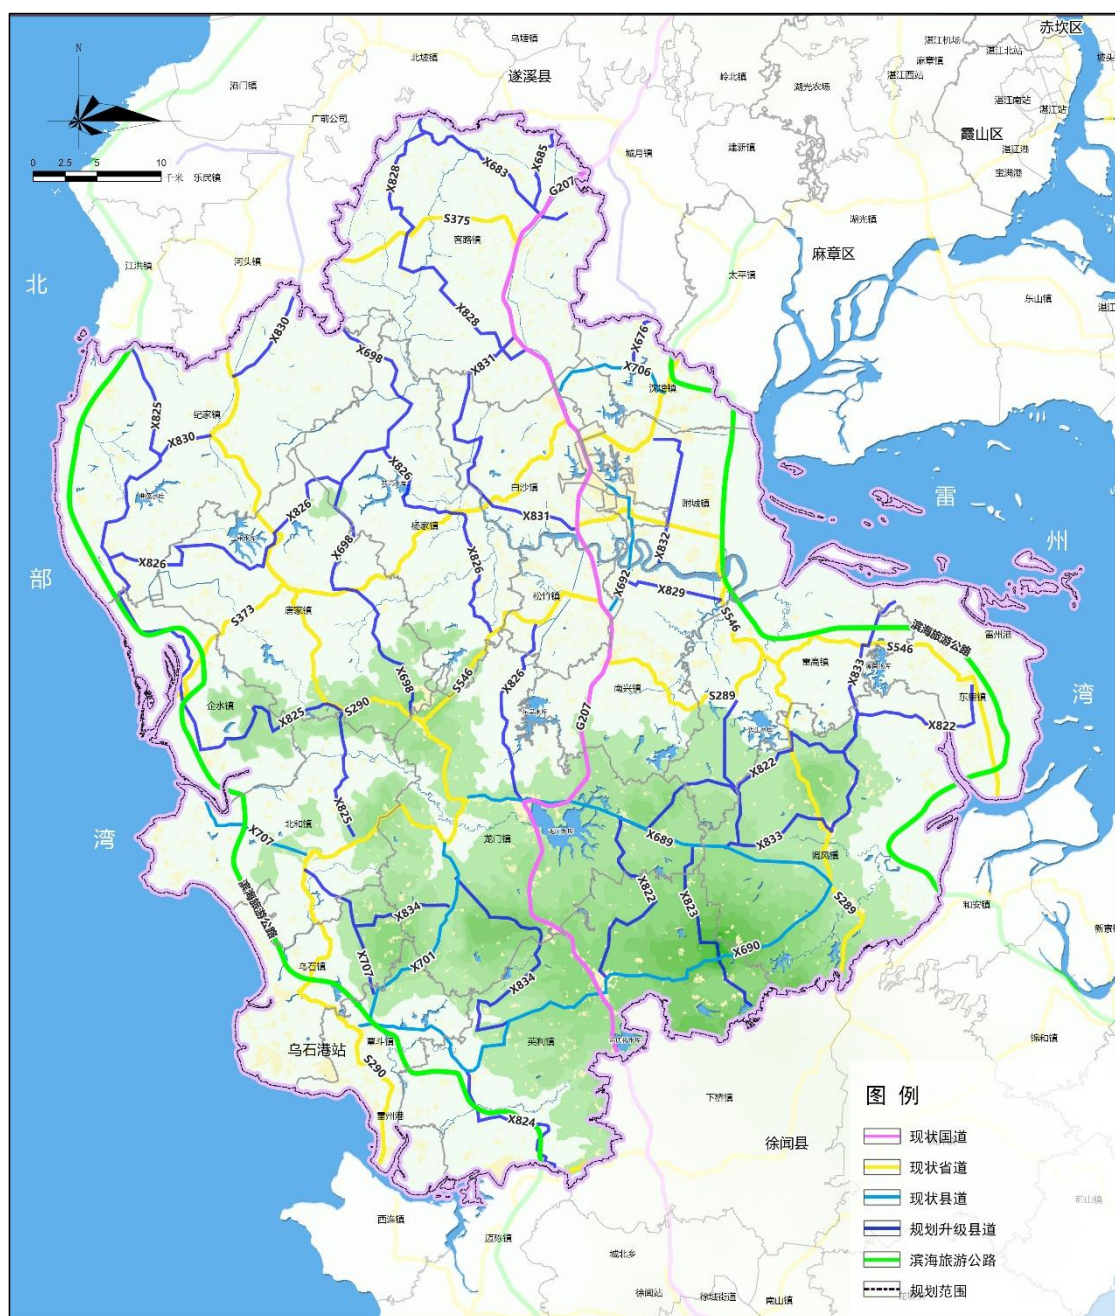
赤坎区
N
0 2.5 5 10 千米
乌塘镇
北坡镇
遂溪县
洋门镇
广前公司
岭北镇
湖光农场
麻章镇
湛江机场
湛江北站
湛江西站
湛江南站
湛江站
霞山区
乐民镇
城月镇
建新镇
湛江港
宝满港
湖光镇
X828
X683
X685
G207
S375
客路镇
江洪镇
河头镇
北
麻章区
太平镇
东山镇
X828
X830
X698
X831
X676
X706
沈塘镇
X825
纪家镇
X830
X826
白沙镇
附城镇
雷
州
X826
X826
杨家镇
X831
X832
部
X826
X698
X826
X692
X829
S373
唐家镇
松竹镇
S546
滨海旅游公路
S546
雷高镇
X833
企水镇
X825
S290
X698
S546
X826
南兴镇
S289
东里镇
湾
X822
G207
X822
X825
北和镇
龙门镇
X689
X833
调风镇
湾
X707
X822
X823
S289
和安镇
滨海旅游公路
X834
X690
X707
X701
乌石镇
X834
乌石港站
覃斗镇
英利镇
S290
锦和镇
雷州港
下桥镇
X824
图 例
徐闻县
现状国道
现状省道
现状县道
规划升级县道
滨海旅游公路
规划范围
西连镇
城北乡
徐闻站
南山镇
前山镇